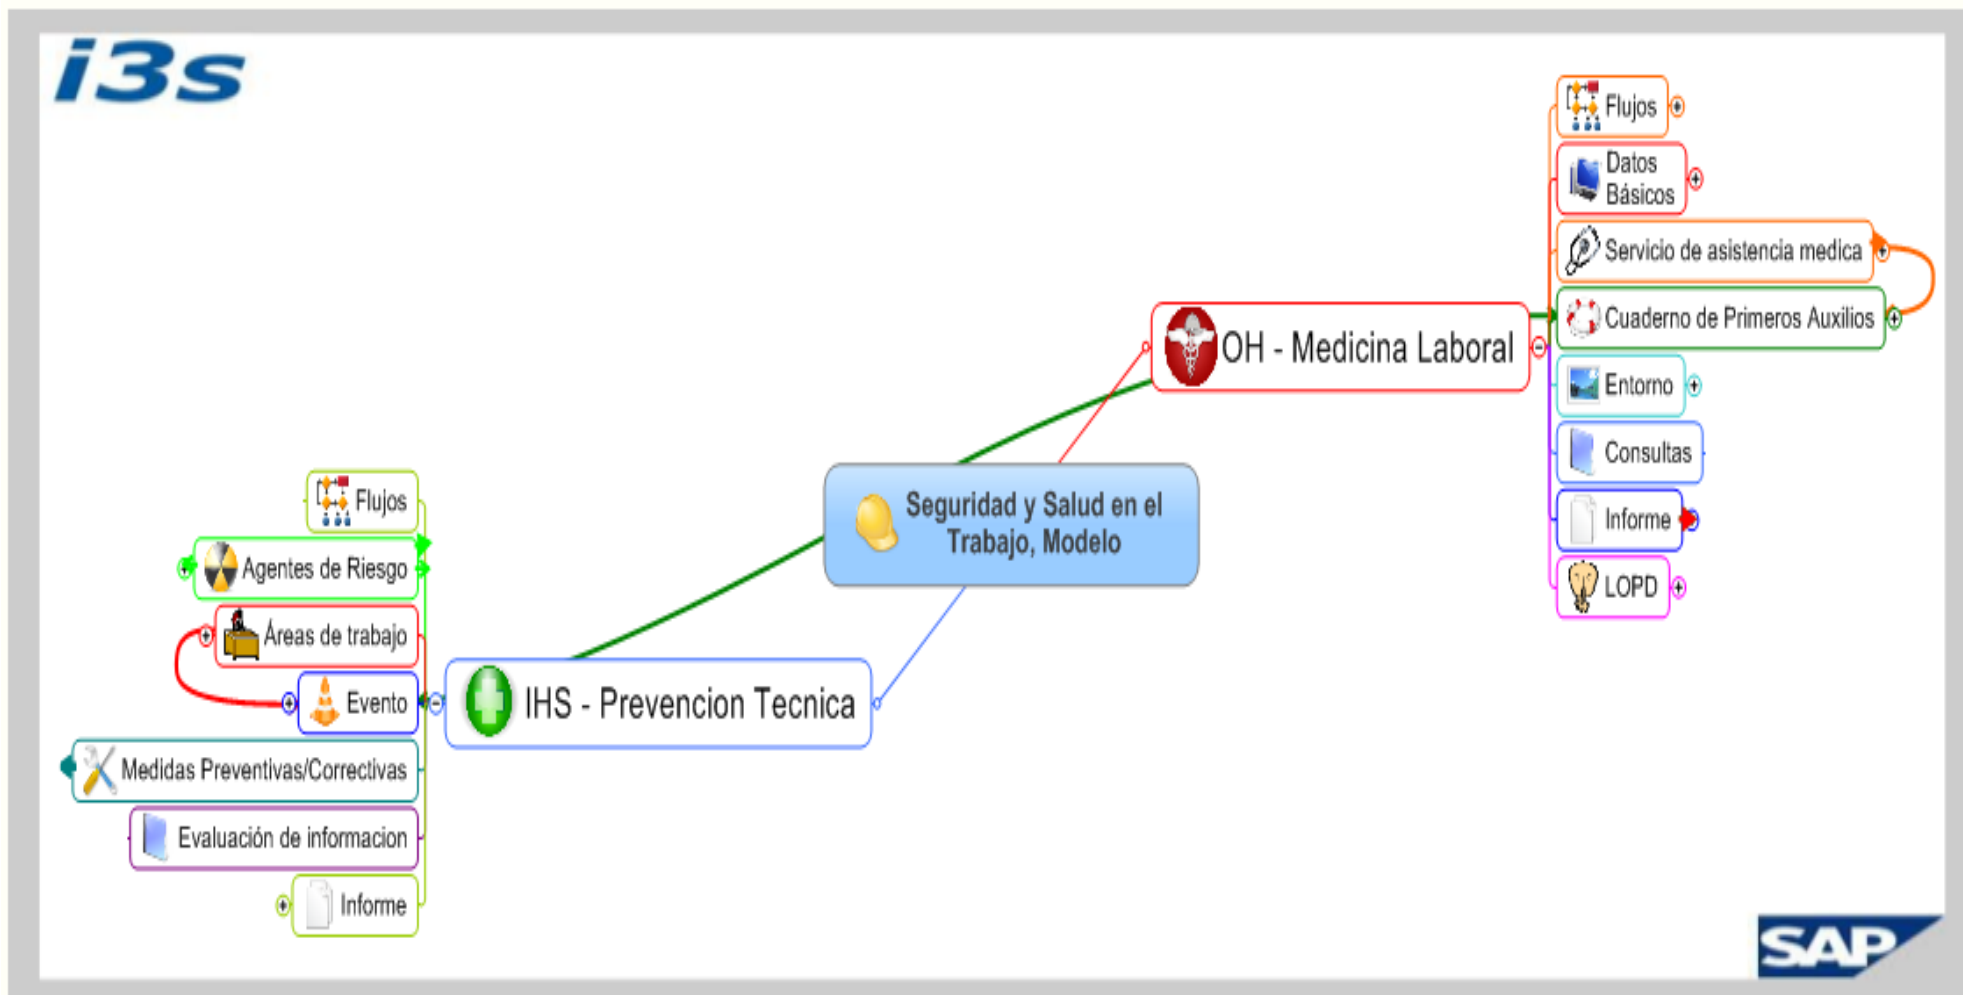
i3s

Seguridad y Salud en el Trabajo, Modelo

OH - Medicina Laboral

Flujos

Datos Básicos

Servicio de asistencia medica

Cuaderno de Primeros Auxilios

Entorno

Consultas

Informe

LOPD

IHS - Prevencion Tecnica

Flujos

Agentes de Riesgo

Áreas de trabajo

Evento

Medidas Preventivas/Correctivas

Evaluación de informacion

Informe

SAP